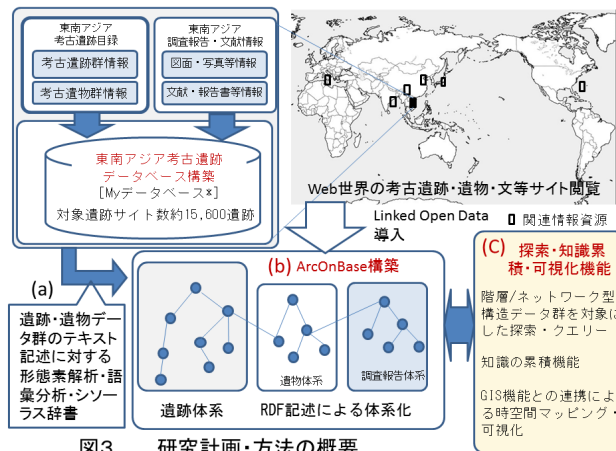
東南アジア考古遺跡目録

考古遺跡群情報

考古遺物群情報

東南アジア調査報告・文献情報

図面・写真等情報

文献・報告書等情報

東南アジア考古遺跡データベース構築

[Myデータベース*]

対象遺跡サイト数約15,600遺跡

Web世界の考古遺跡・遺物・文等サイト閲覧

Linked Open Data導入

関連情報資源

(a)

遺跡・遺物データ群のテキスト記述に対する形態素解析・語彙分析・シソーラス辞書

(b) ArcOnBase構築

遺物体系

調査報告体系

遺跡体系

RDF記述による体系化

(C) 探索・知識累積・可視化機能

階層/ネットワーク型構造データ群を対象とした探索・クエリー

知識の素積機能

GIS機能との連携による時空間マッピング・可視化

図3 研究計画・方法の概要